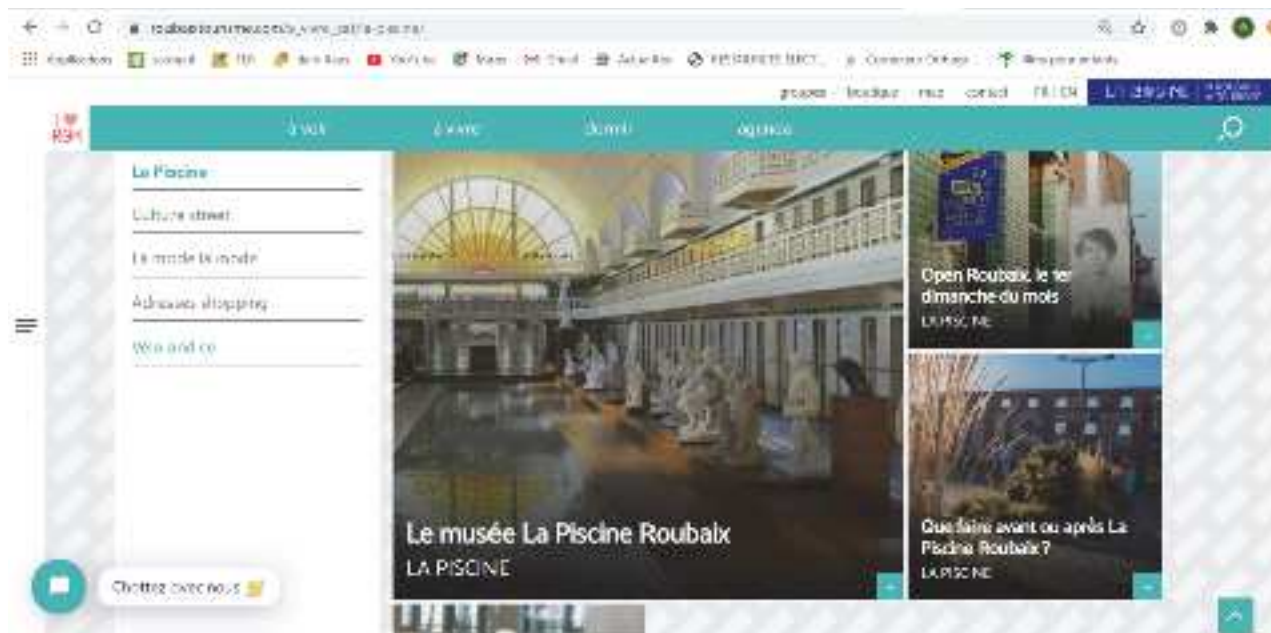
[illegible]

groupes boutique mice contact FR | EN

I ♥ RBX

à voir à vivre dormir agenda

La Piscine

Culture street

La mode la mode

Adresses shopping

Wine and co

Le musée La Piscine Roubaix

LA PISCINE

Open Roubaix, le 1er dimanche du mois

LA PISCINE

Que faire avant ou après La Piscine Roubaix ?

LA PISCINE

Chattez avec nous